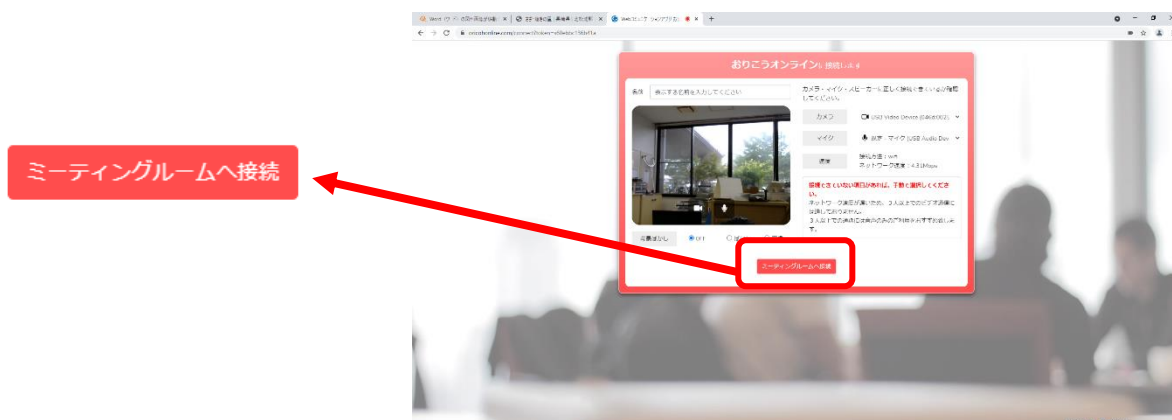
ミーティングルームへ接続

おりこうオンライン に接続します

名前 表示する名前を入力してください

カメラ・マイク・スピーカーが正しく接続できているか確認してください。

カメラ USB Video Device

マイク 既定 - マイク (USB Audio Dev

速度 接続方法：WiFi
ネットワーク速度：4.31Mbps

接続できていない項目があれば、下記を確認してください。
ネットワーク速度が遅いため、3人以上でのビデオ通話に対応しておりません。
3人以下でのご利用か音声のみでのご利用をおすすめします。

ミーティングルームへ接続